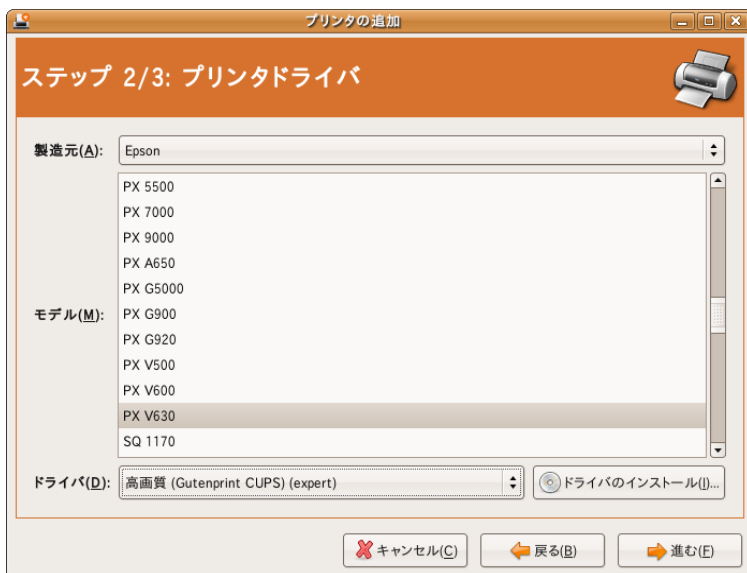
プリンタの追加

ステップ 2/3: プリンタドライバ

製造元(A): Epson

モデル(M):

PX 5500
PX 7000
PX 9000
PX A650
PX G5000
PX G900
PX G920
PX V500
PX V600
PX V630
SQ 1170

ドライバ(D): 高画質 (Gutenprint CUPS) (expert)

ドライバのインストール(I)...

キャンセル(C)

戻る(B)

進む(F)